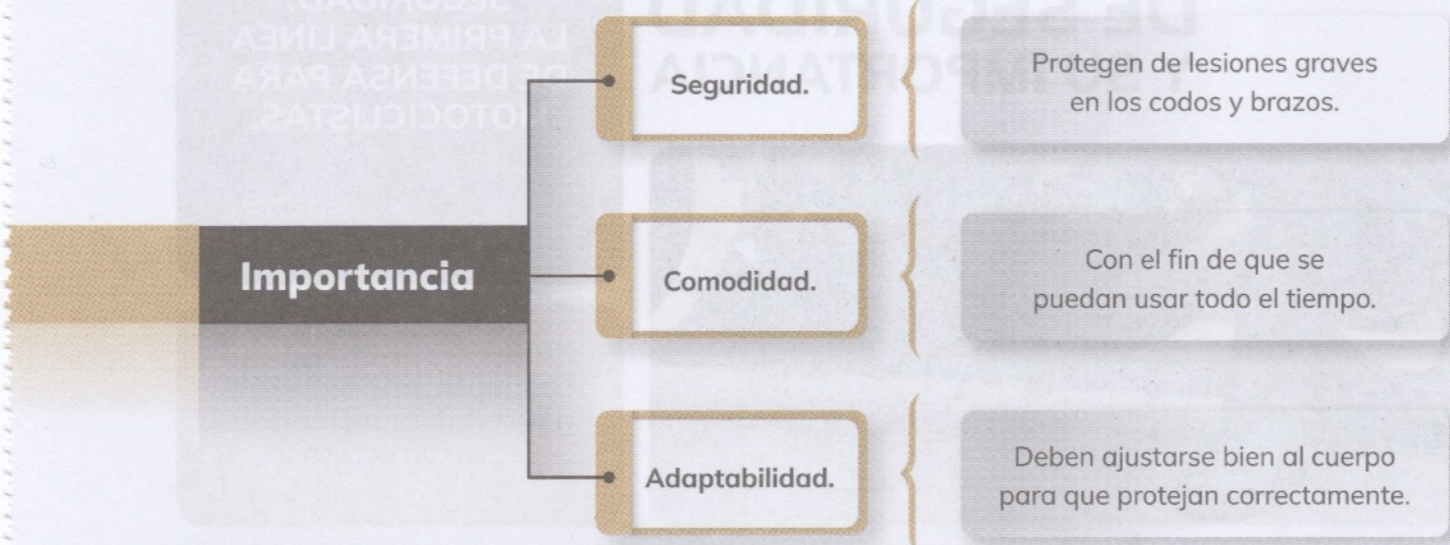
SEGURIDAD: LA PRIMERA LÍNEA DE DEFENSA PARA MOTOCICLISTAS

DE SEGURIDAD
IMPORTANCIA

Importancia

Seguridad.

Protegen de lesiones graves en los codos y brazos.

Comodidad.

Con el fin de que se puedan usar todo el tiempo.

Adaptabilidad.

Deben ajustarse bien al cuerpo para que protejan correctamente.